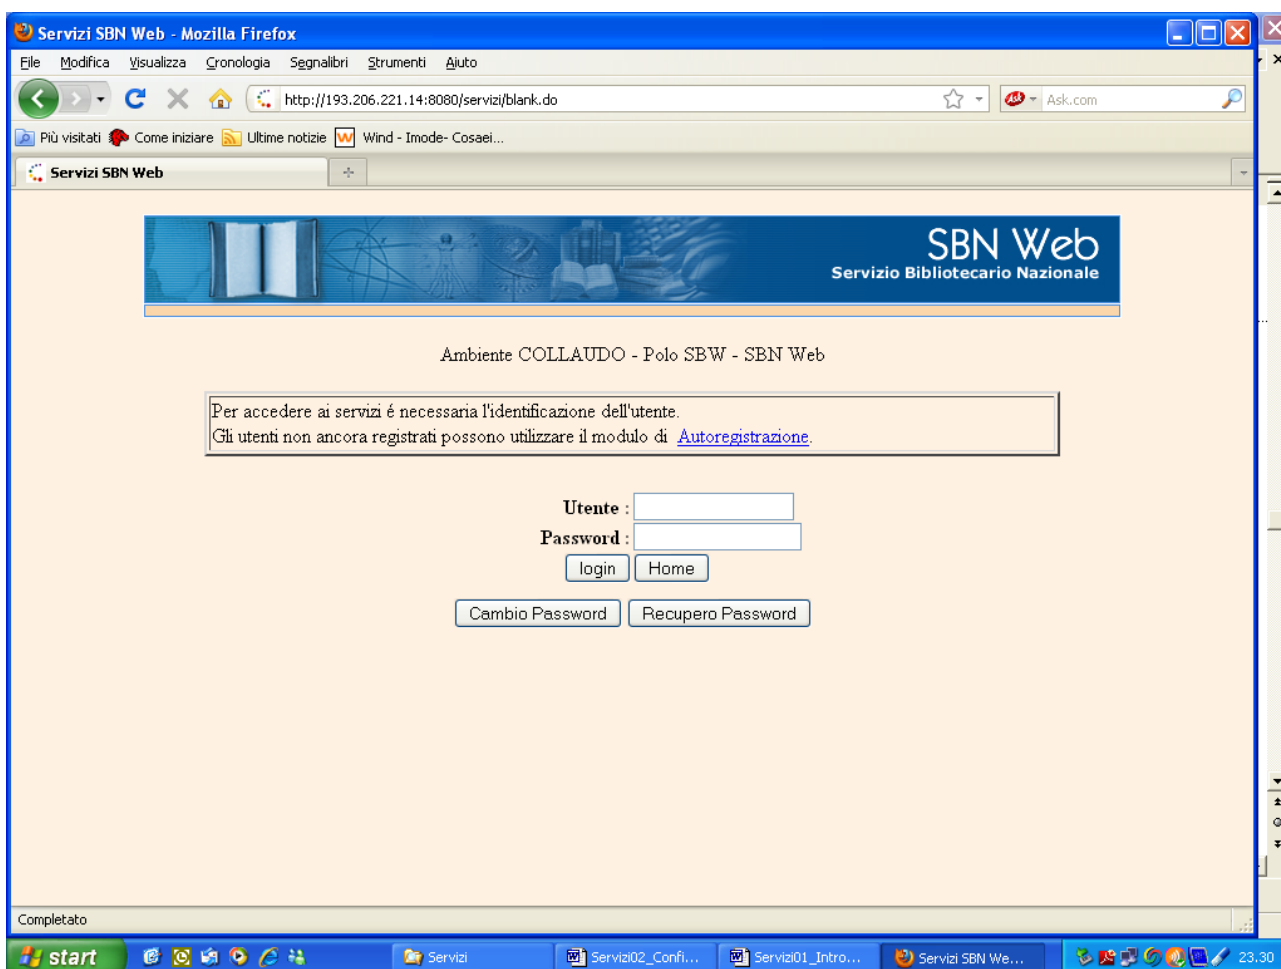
Servizi SBN Web - Mozilla Firefox

File Modifica Visualizza Cronologia Segnalibri Strumenti Aiuto

http://193.206.221.14:8080/servizi/blank.do

Ask.com

Più visitati Come iniziare Ultime notizie Wind - Imode- Cosaei...

Servizi SBN Web

SBN Web
Servizio Bibliotecario Nazionale

Ambiente COLLAUDO - Polo SBW - SBN Web

Per accedere ai servizi é necessaria l'identificazione dell'utente.
Gli utenti non ancora registrati possono utilizzare il modulo di Autoregistrazione.

Utente :
Password :
login Home
Cambio Password Recupero Password

Completato

start Servizi Servizi02_Confi... Servizi01_Intro... Servizi SBN We... 23.30